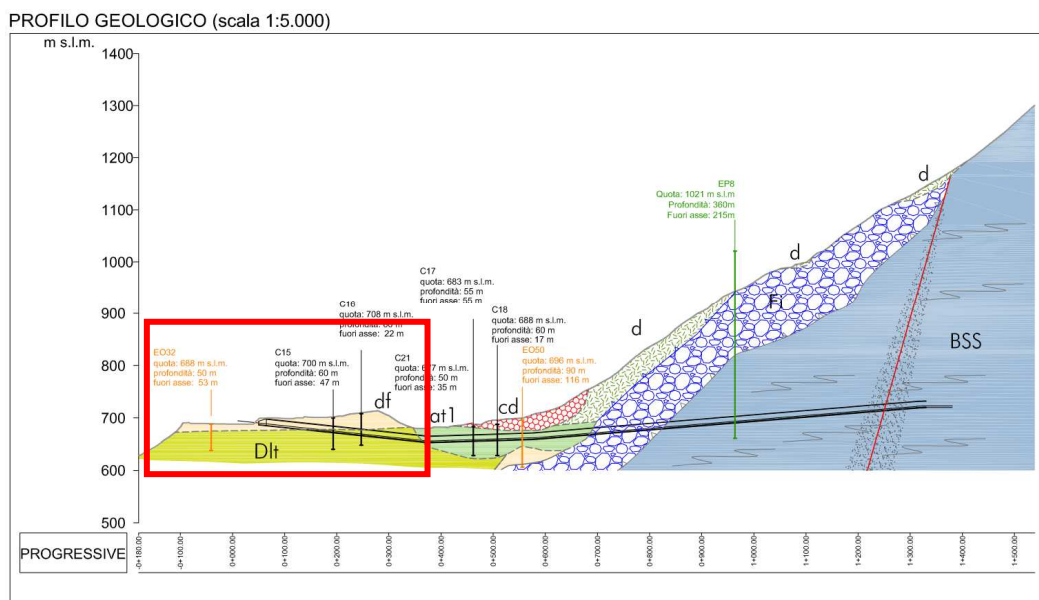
PROFILO GEOLOGICO (scala 1:5.000)

m s.l.m.

1400
1300
1200
1100
1000
900
800
700
600
500

EP8
Quota: 1021 m s.l.m
Profondità: 360m
Fuori asse: 215m

d

d

Fi

BSS

C17
quota: 683 m s.l.m.
profondità: 55 m
fuori asse: 55 m

C16
quota: 708 m s.l.m.
profondità: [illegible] m
fuori asse: 22 m

C18
quota: 688 m s.l.m.
profondità: 60 m
fuori asse: 17 m

d

EO32
quota: 688 m s.l.m.
profondità: 50 m
fuori asse: 53 m

C15
quota: 700 m s.l.m.
profondità: 60 m
fuori asse: 47 m

C21
quota: 6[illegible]7 m s.l.m.
profondità: 50 m
fuori asse: 35 m

EO50
quota: 696 m s.l.m.
profondità: 90 m
fuori asse: 116 m

df

at1

cd

Dlt

PROGRESSIVE

0+-180.00
0+-100.00
0+000.00
0+100.00
0+200.00
0+300.00
0+400.00
0+500.00
0+600.00
0+700.00
0+800.00
0+900.00
1+000.00
1+100.00
1+200.00
1+300.00
1+400.00
1+500.00